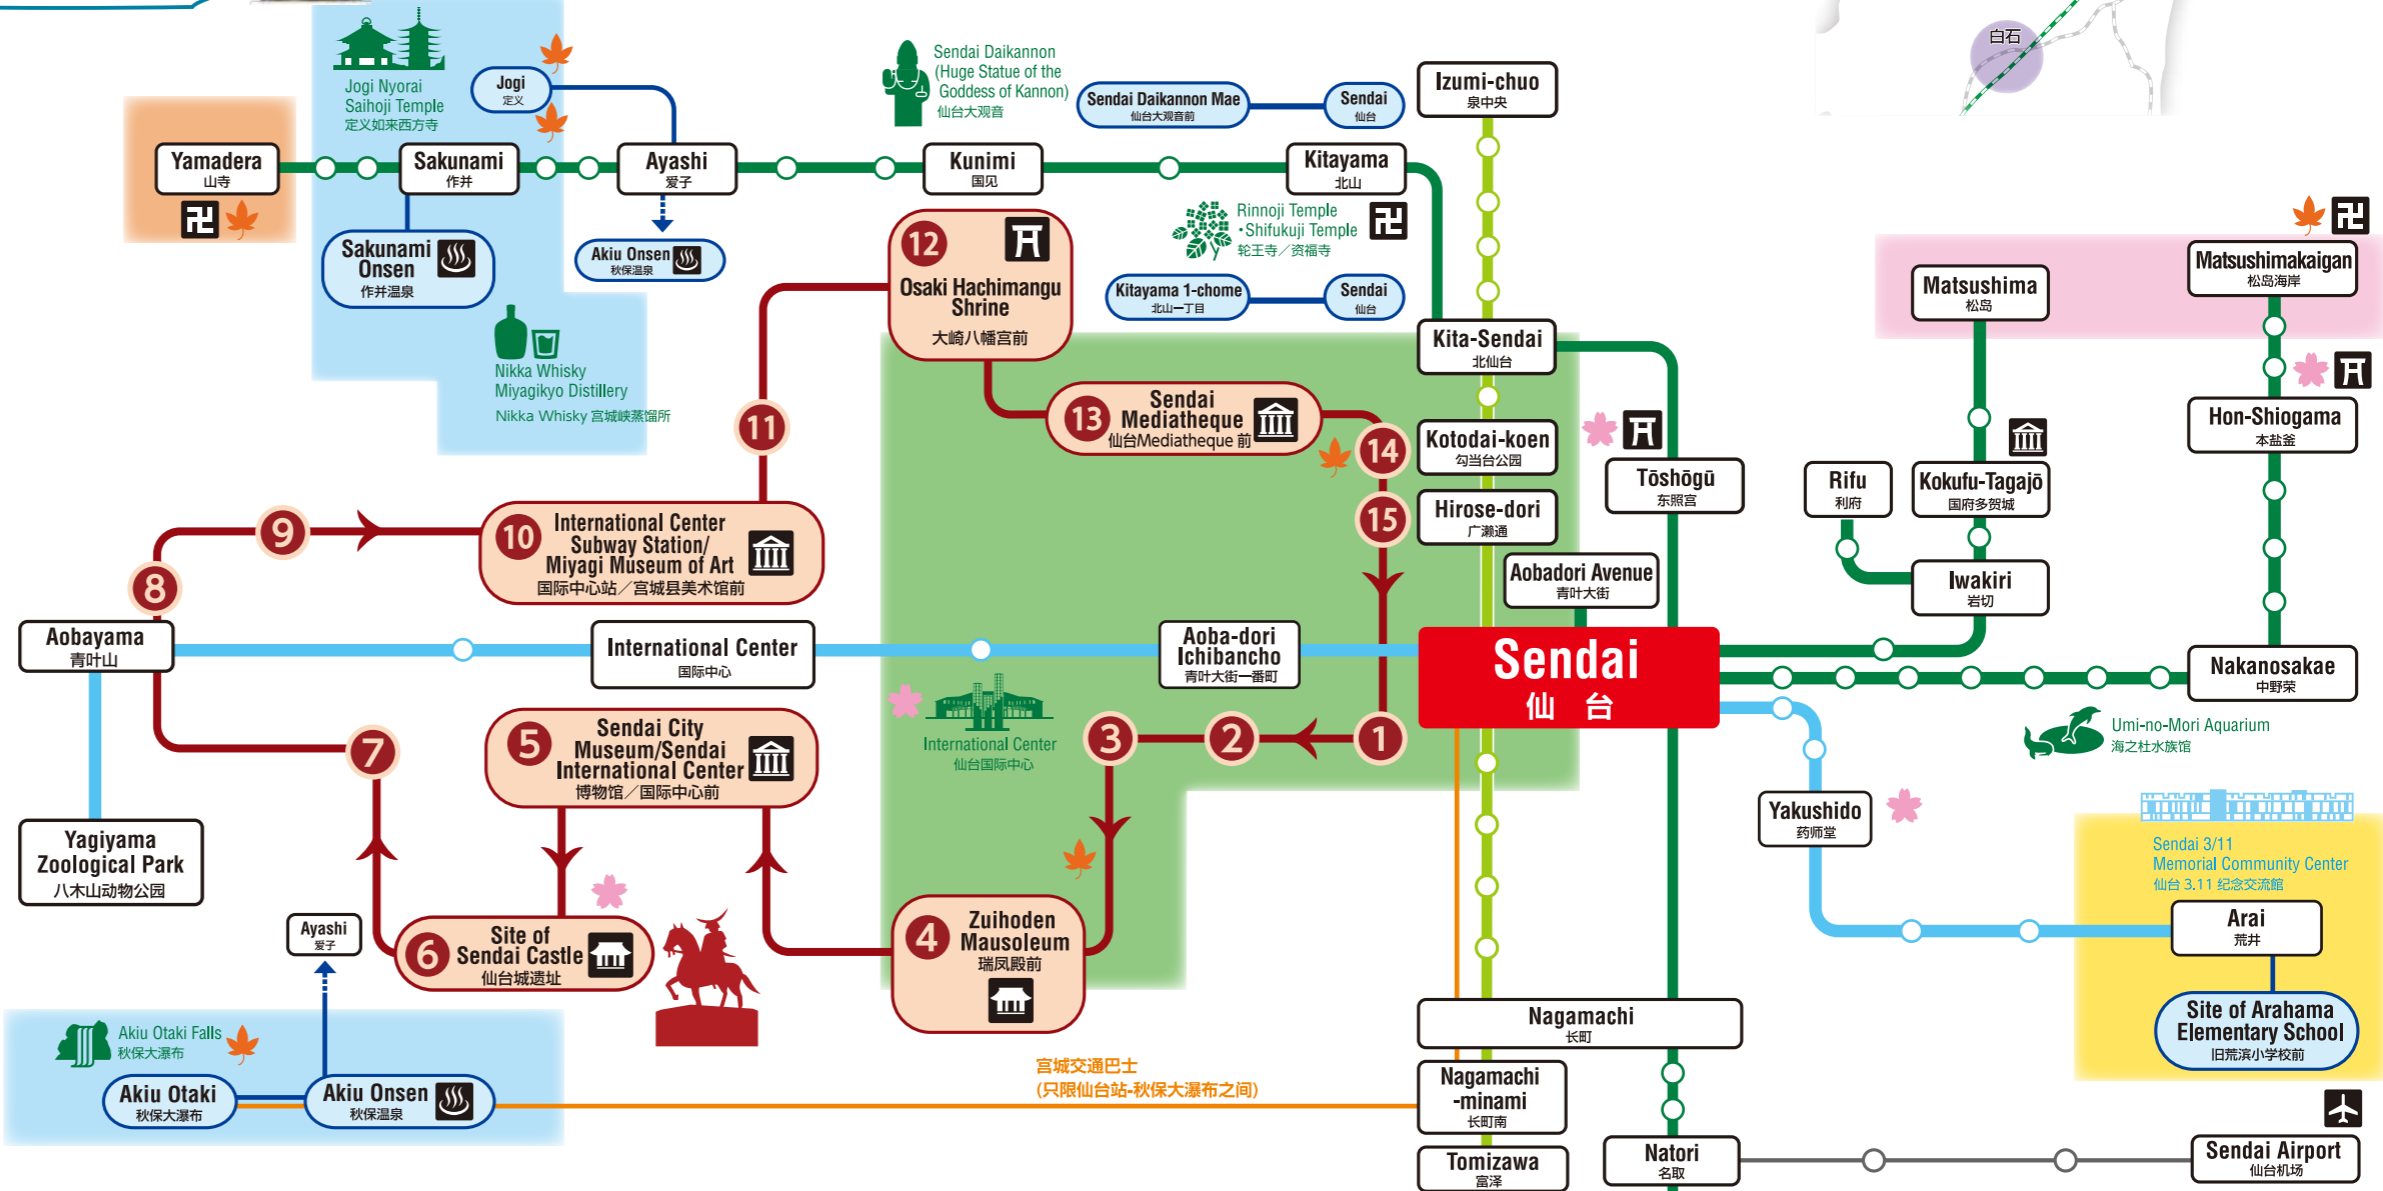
白石

Jogi Nyorai Saihoji Temple
定义如来西方寺

Jogi
定义

Sendai Daikannon (Huge Statue of the Goddess of Kannon)
仙台大观音

Sendai Daikannon Mae
仙台大观音前

Sendai
仙台

Izumi-chuo
泉中央

Yamadera
山寺

Sakunami
作并

Ayashi
爱子

Kunimi
国见

Kitayama
北山

Sakunami Onsen
作并温泉

Akiu Onsen
秋保温泉

Rinnoji Temple ·Shifukuji Temple
轮王寺／资福寺

Kitayama 1-chome
北山一丁目

Sendai
仙台

12 Osaki Hachimangu Shrine
大崎八幡宫前

Nikka Whisky Miyagikyo Distillery
Nikka Whisky 宫城峡蒸馏所

Kita-Sendai
北仙台

Matsushima
松岛

Matsushimakaigan
松岛海岸

13 Sendai Mediatheque
仙台Mediatheque 前

11

14

Kotodai-koen
勾当台公园

Tōshōgū
东照宫

Hon-Shiogama
本盐釜

Rifu
利府

Kokufu-Tagajō
国府多贺城

15

Hirose-dori
广濑通

9

10 International Center Subway Station/ Miyagi Museum of Art
国际中心站／宫城县美术馆前

8

Aobadori Avenue
青叶大街

Iwakiri
岩切

Aobayama
青叶山

International Center
国际中心

Aoba-dori Ichibancho
青叶大街一番町

Sendai
仙 台

Nakanosakae
中野荣

7

5 Sendai City Museum/Sendai International Center
博物馆／国际中心前

International Center
仙台国际中心

3

2

1

Umi-no-Mori Aquarium
海之杜水族馆

Yakushido
药师堂

Yagiyama Zoological Park
八木山动物公园

Sendai 3/11 Memorial Community Center
仙台 3.11 纪念交流館

Ayashi
爱子

6 Site of Sendai Castle
仙台城址

4 Zuihoden Mausoleum
瑞凤殿前

Arai
荒井

Nagamachi
长町

Site of Arahama Elementary School
旧荒浜小学校前

Akiu Otaki Falls
秋保大瀑布

宫城交通巴士
(只限仙台站-秋保大瀑布之间)

Akiu Otaki
秋保大瀑布

Akiu Onsen
秋保温泉

Nagamachi -minami
长町南

Tomizawa
富泽

Natori
名取

Sendai Airport
仙台机场